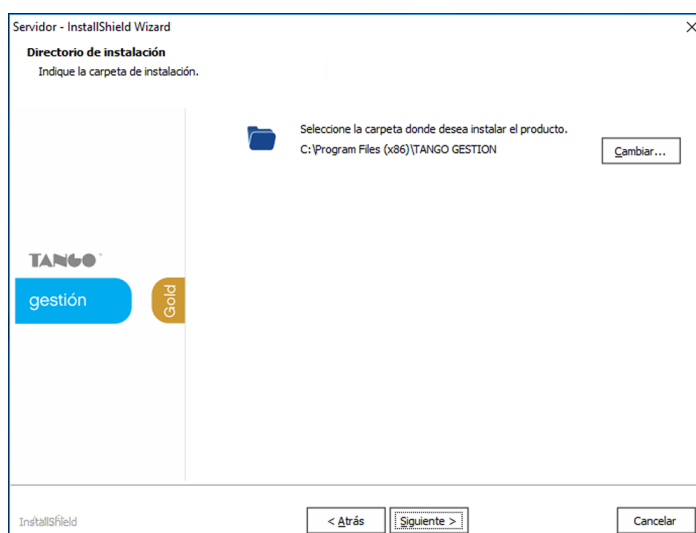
Servidor - InstallShield Wizard

Directorio de instalación

Indique la carpeta de instalación.

Seleccione la carpeta donde desea instalar el producto.

C:\Program Files (x86)\TANGO GESTION

Cambiar...

TANGO

gestión

Gold

InstallShield

< Atrás

Siguiente >

Cancelar